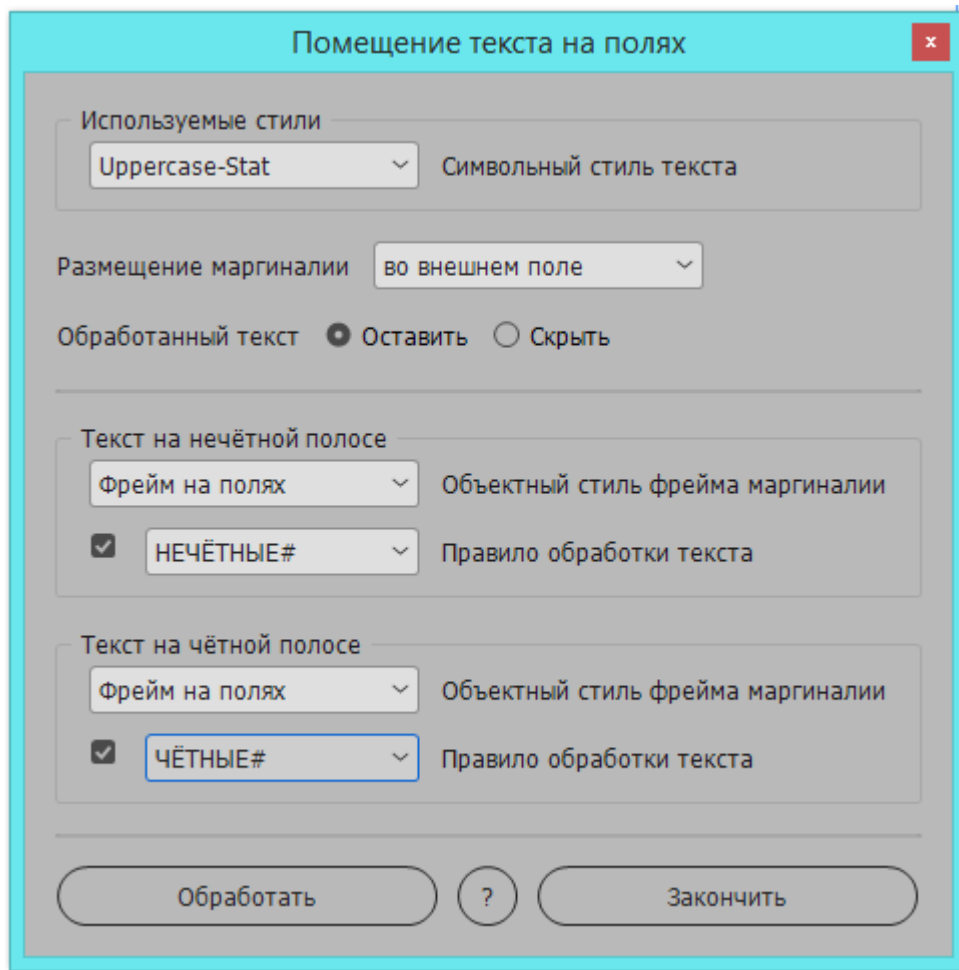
Помещение текста на полях

×

Используемые стили

Uppercase-Stat

Символьный стиль текста

Размещение маргиналии

во внешнем поле

Обработанный текст

Оставить

Скрыть

Текст на нечётной полосе

Фрейм на полях

Объектный стиль фрейма маргиналии

НЕЧЁТНЫЕ#

Правило обработки текста

Текст на чётной полосе

Фрейм на полях

Объектный стиль фрейма маргиналии

ЧЁТНЫЕ#

Правило обработки текста

Обработать

?

Закончить